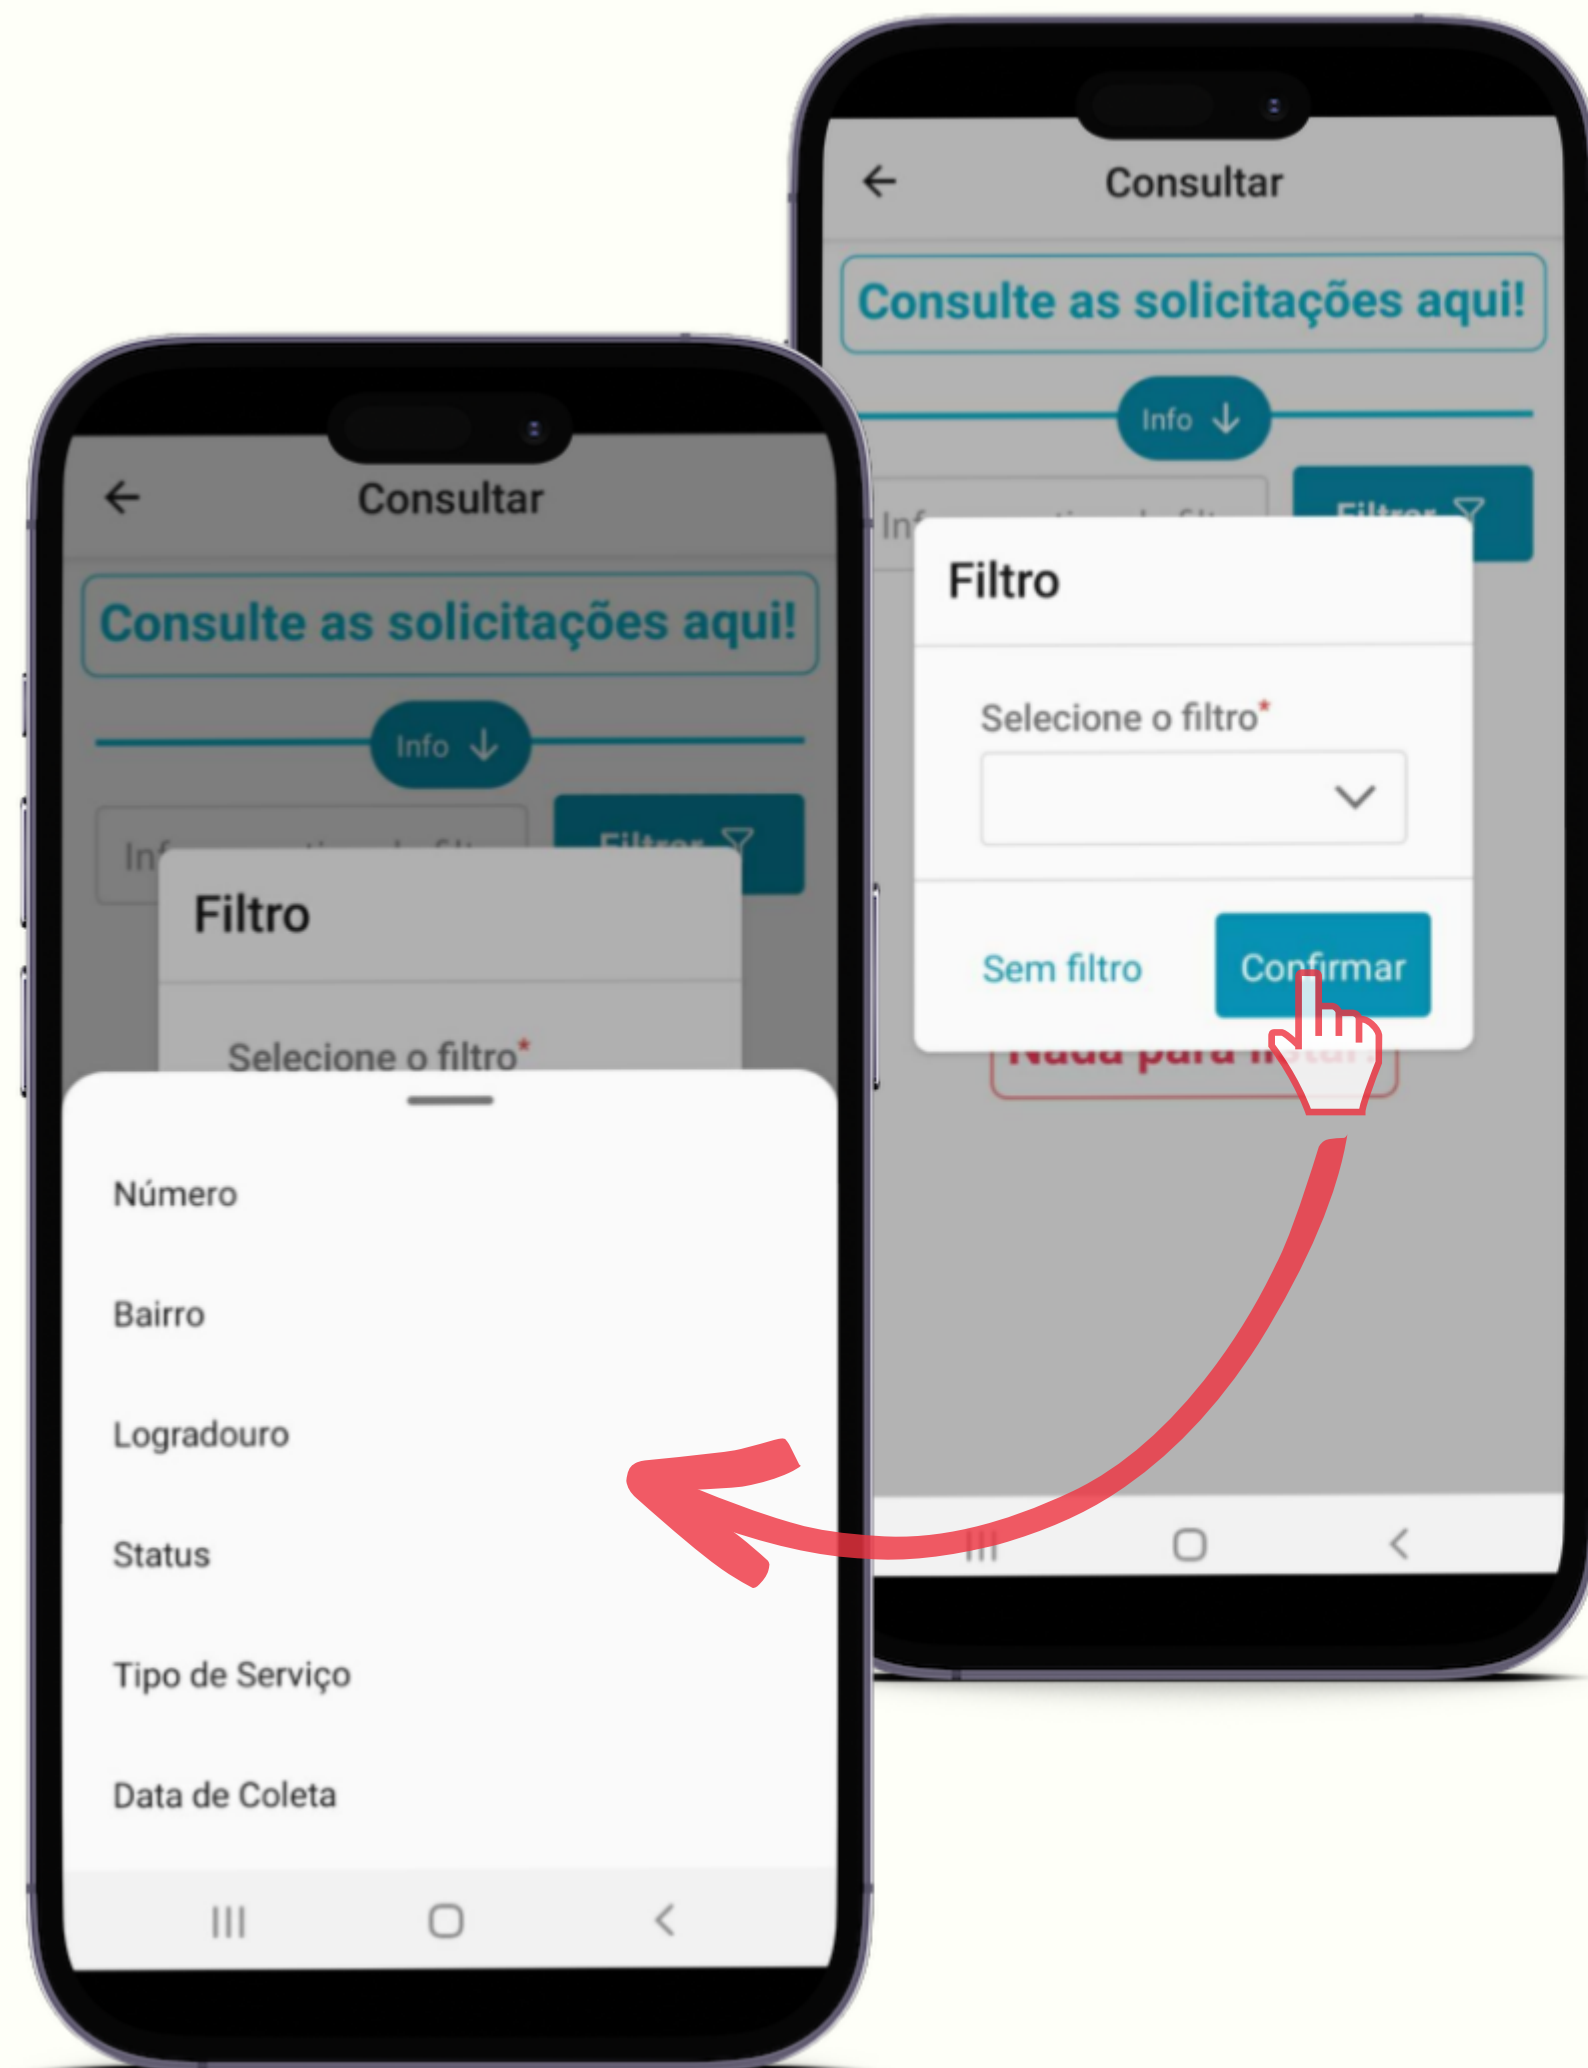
Consultar

Consulte as solicitações aqui!

Info

Inf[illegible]

Filtrar

Filtro

Selecione o filtro*

Sem filtro

Confirmar

Nada para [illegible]

Consultar

Consulte as solicitações aqui!

Info

Inf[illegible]

Filtrar

Filtro

Selecione o filtro*

Número

Bairro

Logradouro

Status

Tipo de Serviço

Data de Coleta